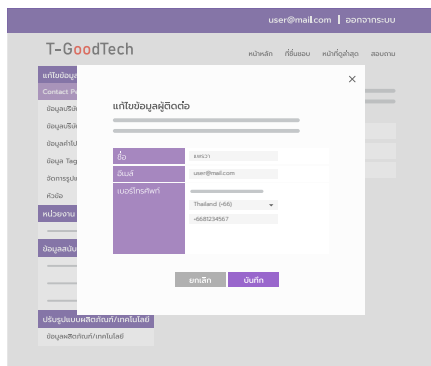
user@mail.com | ออกจากระบบ

T-GoodTech

หน้าหลัก ที่ชื่นชอบ หน้าที่ดูล่าสุด สอบถาม

แก้ไขข้อมู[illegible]
Contact Pe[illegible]
ข้อมูลบริษั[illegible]
ข้อมูลทั่วไ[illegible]
ข้อมูลที่ป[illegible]
ข้อมูล Tag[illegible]
จัดการรูป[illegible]
หัวข้อ
หน่วยงาน
ข้อมูลสนับ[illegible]
ปรับรูปแบบผลิตภัณฑ์/เทคโนโลยี
ข้อมูลผลิตภัณฑ์/เทคโนโลยี

×

แก้ไขข้อมูลผู้ติดต่อ

| ชื่อ | มยุรา |
|---|---|
| อีเมล์ | user@mail.com |
| เบอร์โทรศัพท์ | Thailand (+66) |
| | +6681234567 |

ยกเลิก บันทึก